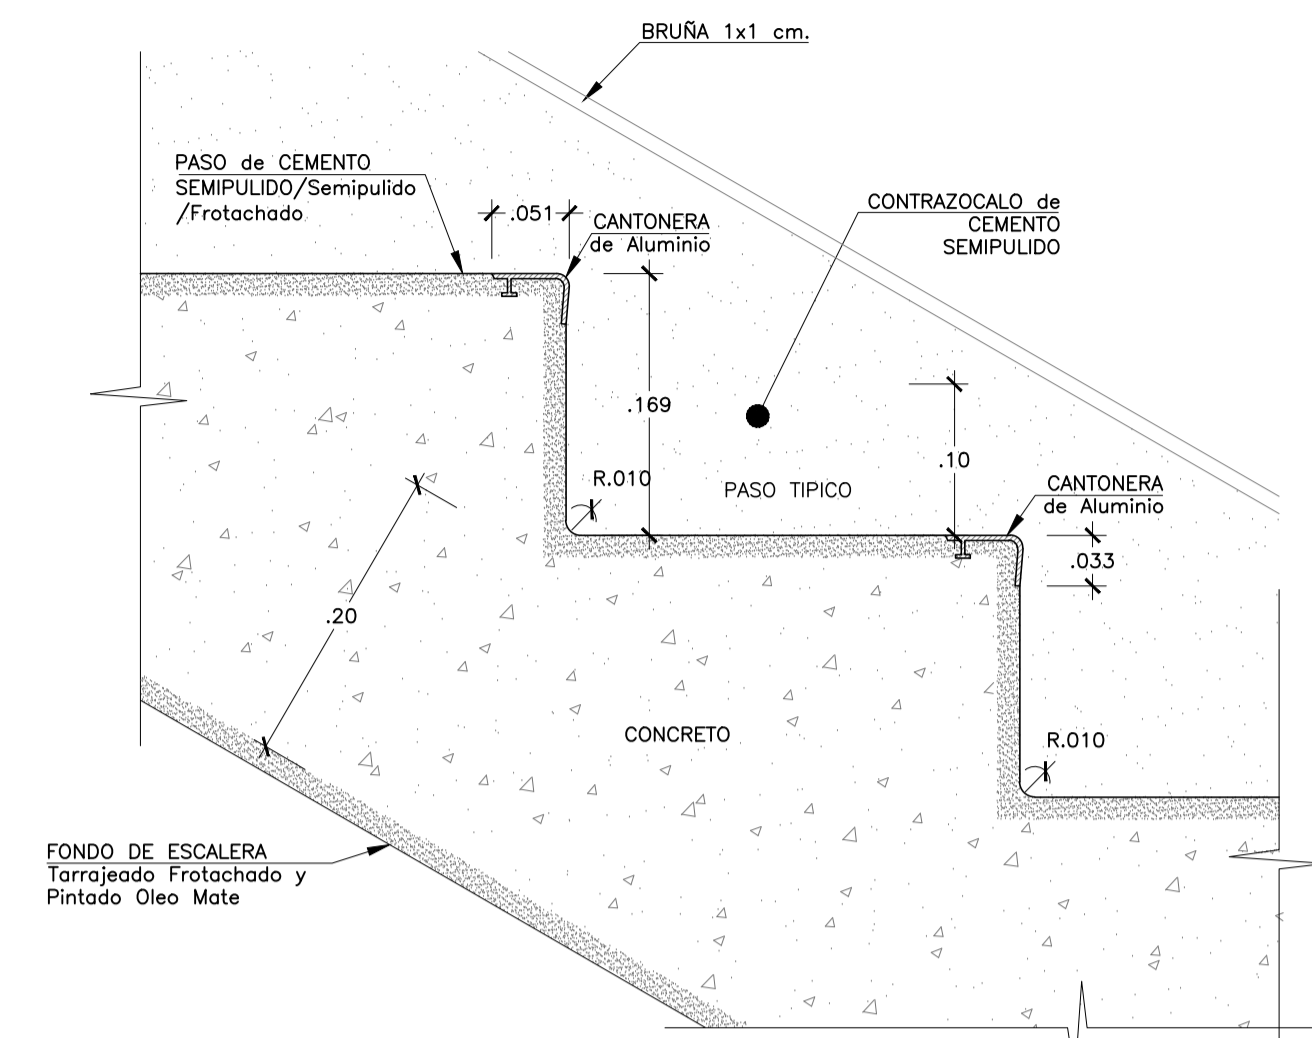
BRUÑA 1x1 cm.

PASO de CEMENTO SEMIPULIDO/Semipulido /Frotachado

.051

CANTONERA de Aluminio

CONTRAZOCALO de CEMENTO SEMIPULIDO

.169

.10

R.010

PASO TIPICO

CANTONERA de Aluminio

.033

.20

CONCRETO

R.010

FONDO DE ESCALERA
Tarrajeado Frotachado y Pintado Oleo Mate